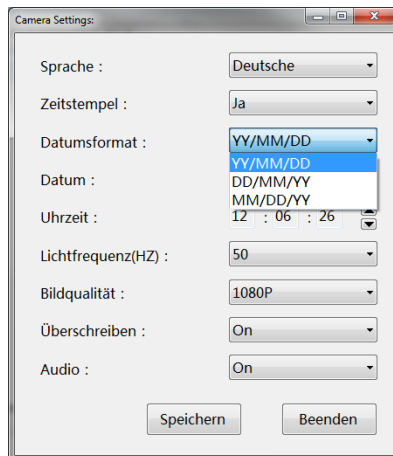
Camera Settings:

Sprache : Deutsche

Zeitstempel : Ja

Datumsformat : YY/MM/DD

YY/MM/DD
DD/MM/YY
MM/DD/YY

Datum :

Uhrzeit : 12 : 06 : 26

Lichtfrequenz(HZ) : 50

Bildqualität : 1080P

Überschreiben : On

Audio : On

Speichern

Beenden